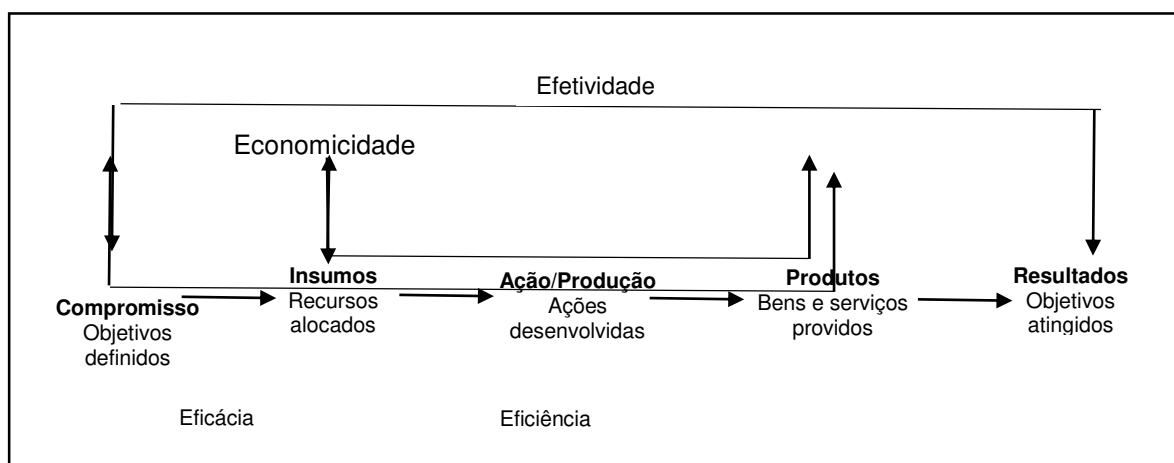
Efetividade

Economicidade

Insumos
Recursos alocados

Ação/Produção
Ações desenvolvidas

Produtos
Bens e serviços providos

Resultados
Objetivos atingidos

Compromisso
Objetivos definidos

Eficácia

Eficiência